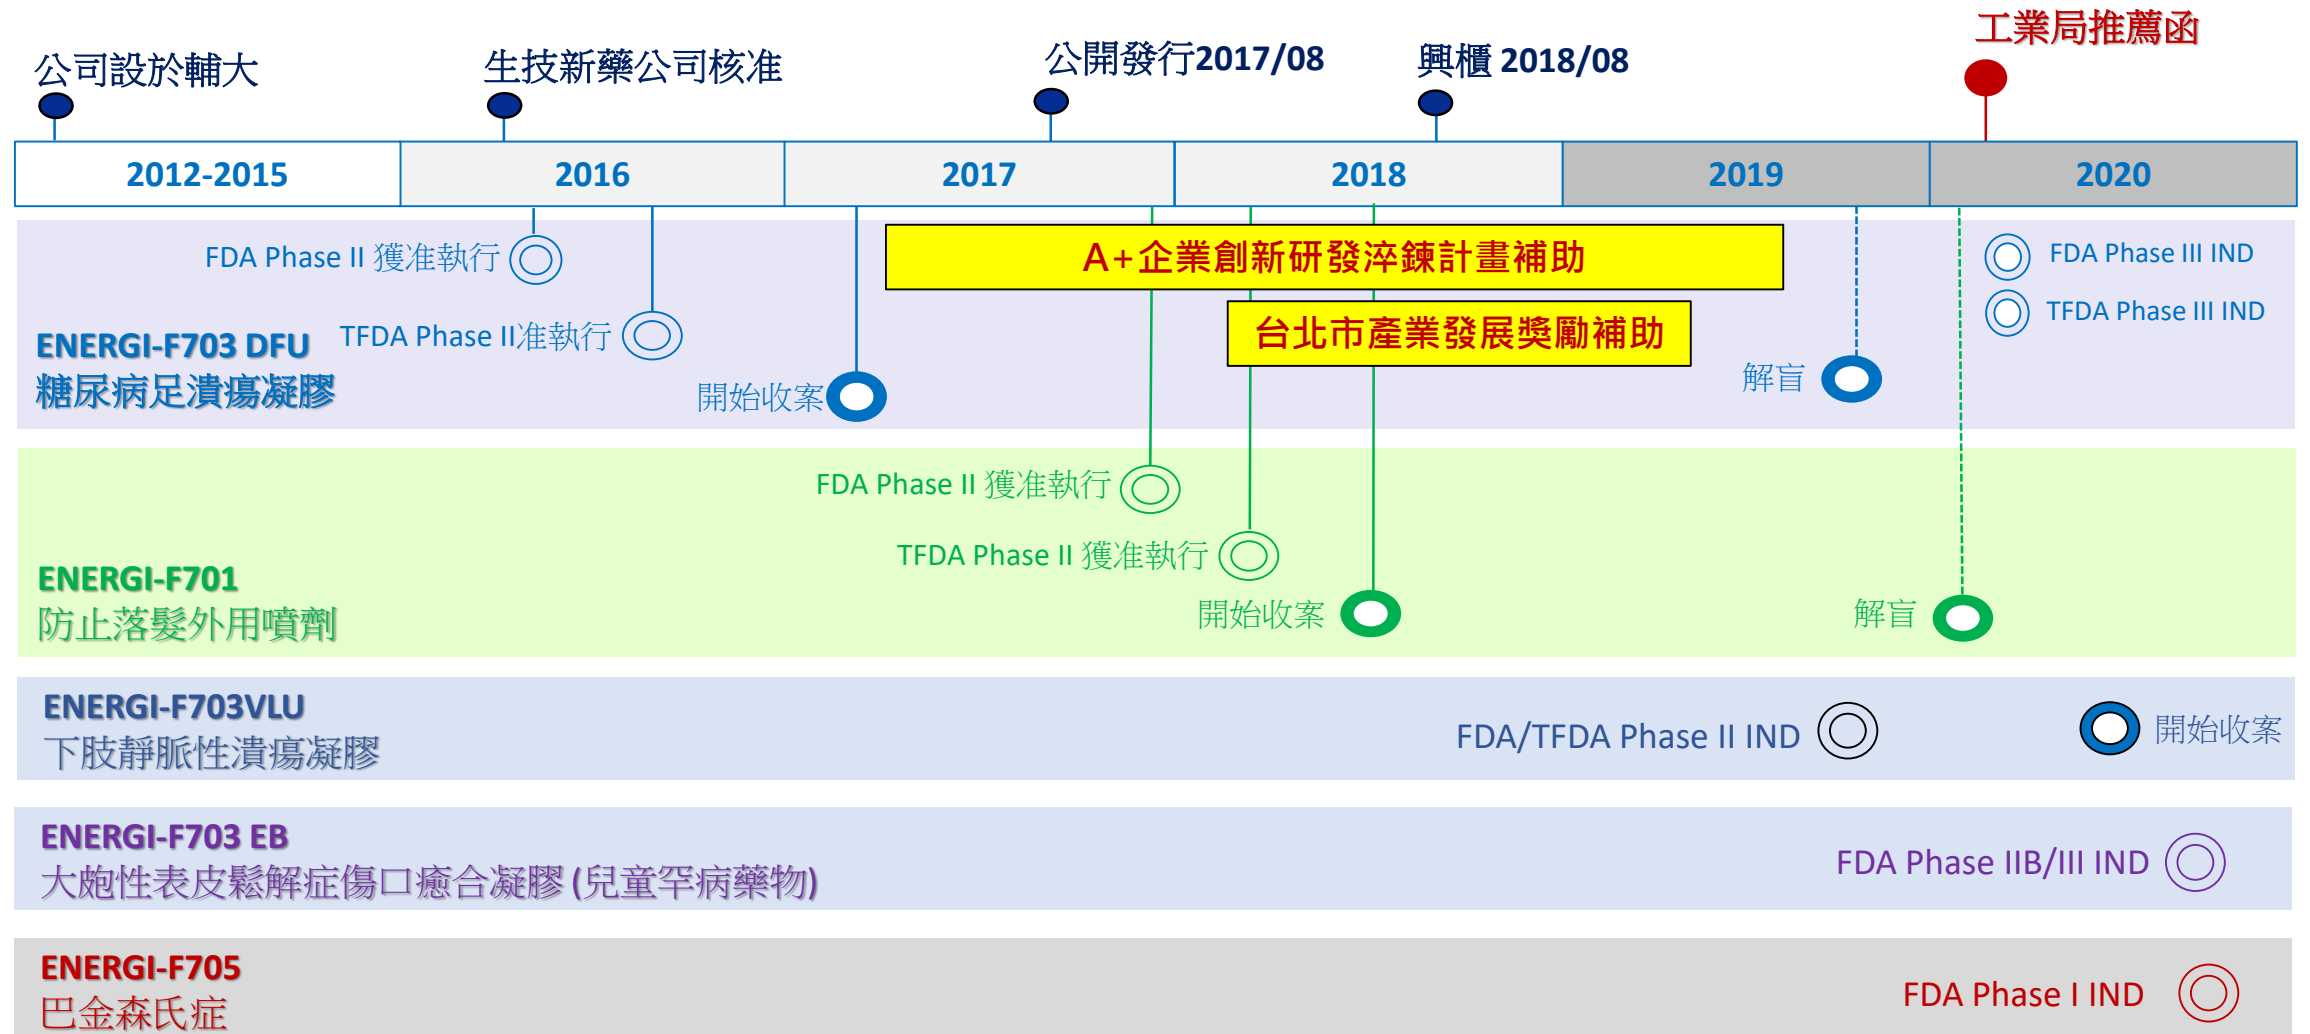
公司設於輔大

生技新藥公司核准

公開發行2017/08

興櫃 2018/08

工業局推薦函

| 2012-2015 | 2016 | 2017 | 2018 | 2019 | 2020 |
|---|---|---|---|---|---|

FDA Phase II 獲准執行

A+企業創新研發淬鍊計畫補助

FDA Phase III IND

TFDA Phase III IND

ENERGI-F703 DFU
糖尿病足潰瘍凝膠

TFDA Phase II准執行

台北市產業發展獎勵補助

開始收案

解盲

FDA Phase II 獲准執行

TFDA Phase II 獲准執行

ENERGI-F701
防止落髮外用噴劑

開始收案

解盲

ENERGI-F703VLU
下肢靜脈性潰瘍凝膠

FDA/TFDA Phase II IND

開始收案

ENERGI-F703 EB
大皰性表皮鬆解症傷口癒合凝膠 (兒童罕病藥物)

FDA Phase IIB/III IND

ENERGI-F705
巴金森氏症

FDA Phase I IND